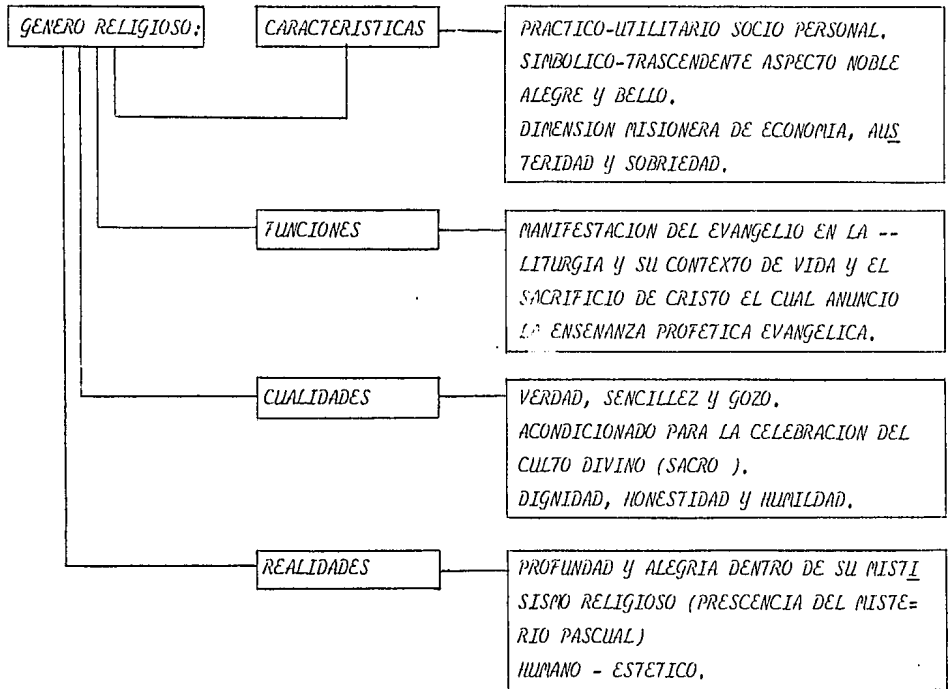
GENERO RELIGIOSO:

CARACTERISTICAS

PRACTICO-UTILITARIO SOCIO PERSONAL.
SIMBOLICO-TRASCENDENTE ASPECTO NOBLE ALEGRE Y BELLO.
DIMENSION MISIONERA DE ECONOMIA, AUSTERIDAD Y SOBRIEDAD.

7UNCIONES

MANIFESTACION DEL EVANGELIO EN LA -- LITURGIA Y SU CONTEXTO DE VIDA Y EL SACRIFICIO DE CRISTO EL CUAL ANUNCIO LA ENSENANZA PROFETICA EVANGELICA.

CUALIDADES

VERDAD, SENCILLEZ Y GOZO.
ACONDICIONADO PARA LA CELEBRACION DEL CULTO DIVINO (SACRO ).
DIGNIDAD, HONESTIDAD Y HUMILDAD.

REALIDADES

PROFUNDAD Y ALEGRIA DENTRO DE SU MISTISISMO RELIGIOSO (PRESCENCIA DEL MISTERIO PASCUAL)
HUMANO - ESTETICO.